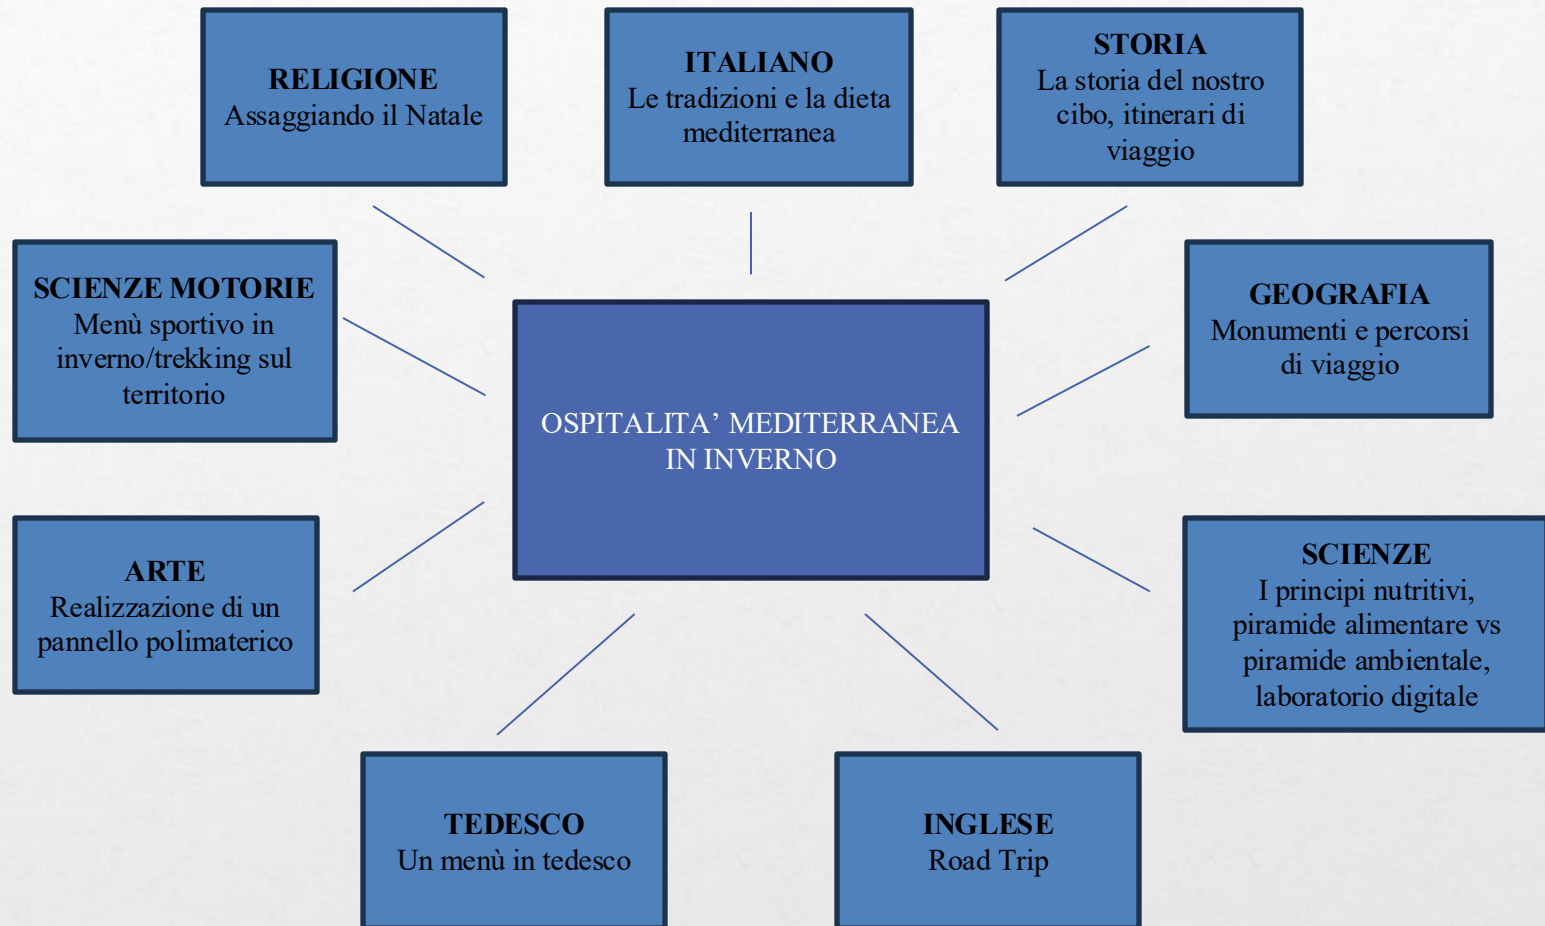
RELIGIONE
Assaggiando il Natale

ITALIANO
Le tradizioni e la dieta mediterranea

STORIA
La storia del nostro cibo, itinerari di viaggio

SCIENZE MOTORIE
Menù sportivo in inverno/trekking sul territorio

OSPITALITA' MEDITERRANEA IN INVERNO

GEOGRAFIA
Monumenti e percorsi di viaggio

ARTE
Realizzazione di un pannello polimaterico

SCIENZE
I principi nutritivi, piramide alimentare vs piramide ambientale, laboratorio digitale

TEDESCO
Un menù in tedesco

INGLESE
Road Trip